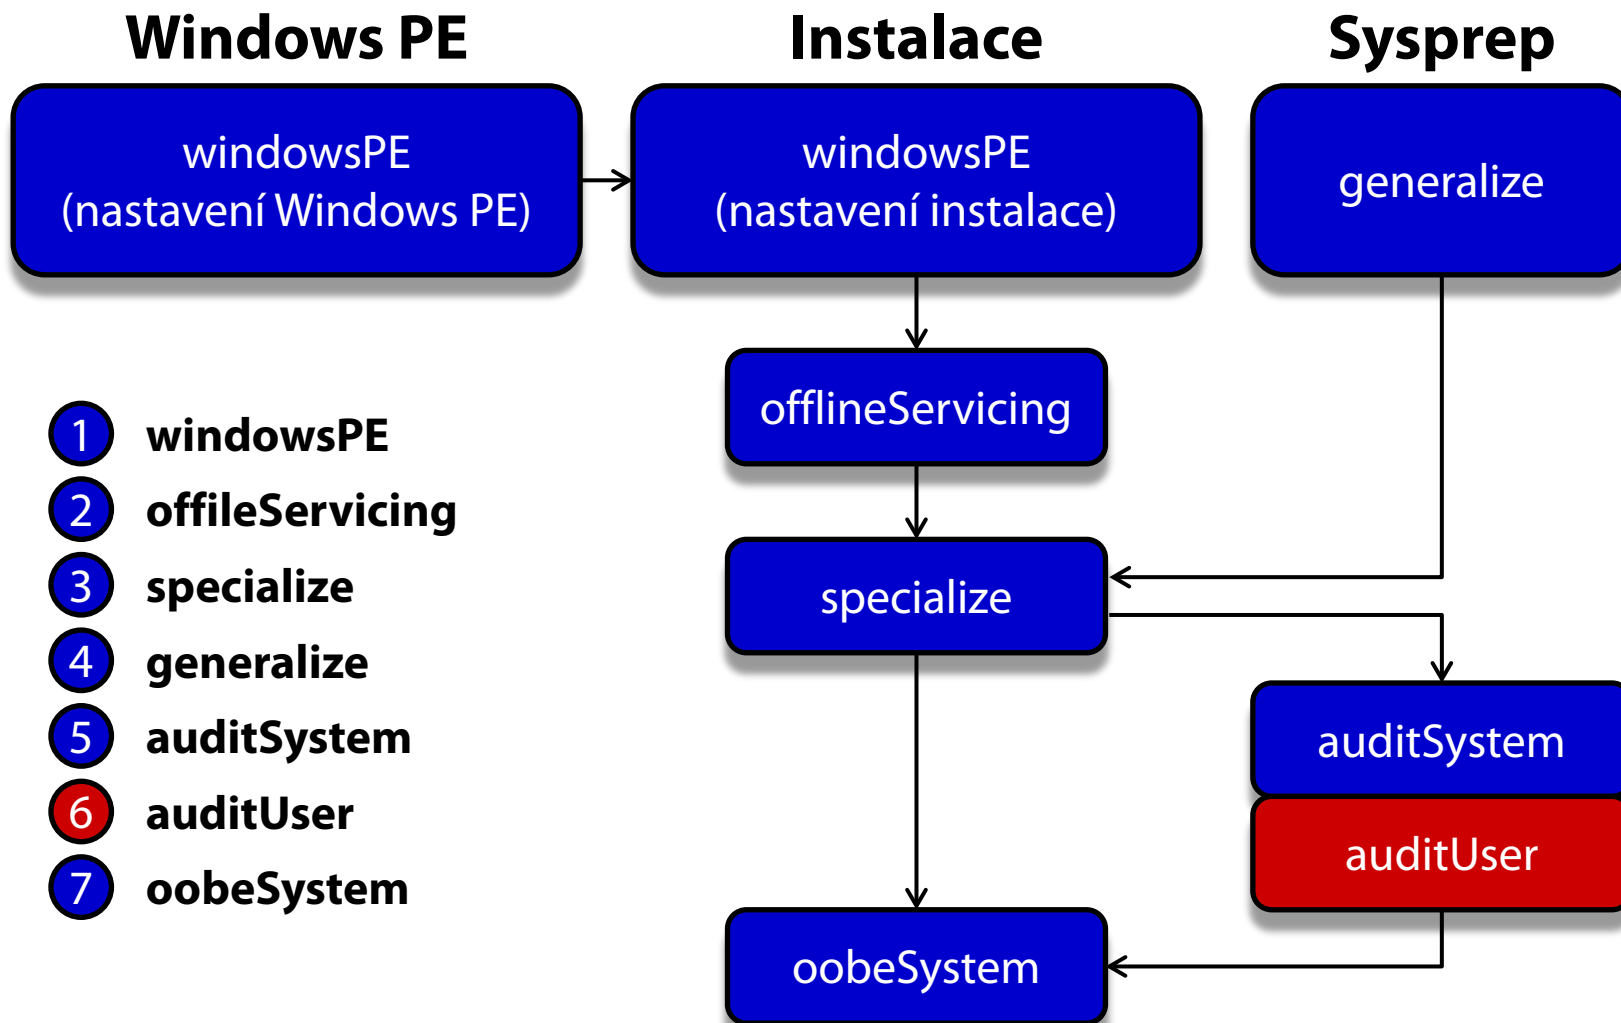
Windows PE

Instalace

Sysprep

windowsPE
(nastavení Windows PE)

windowsPE
(nastavení instalace)

generalize

offlineServicing

specialize

auditSystem

auditUser

oobeSystem

1 windowsPE
2 offileServicing
3 specialize
4 generalize
5 auditSystem
6 auditUser
7 oobeSystem